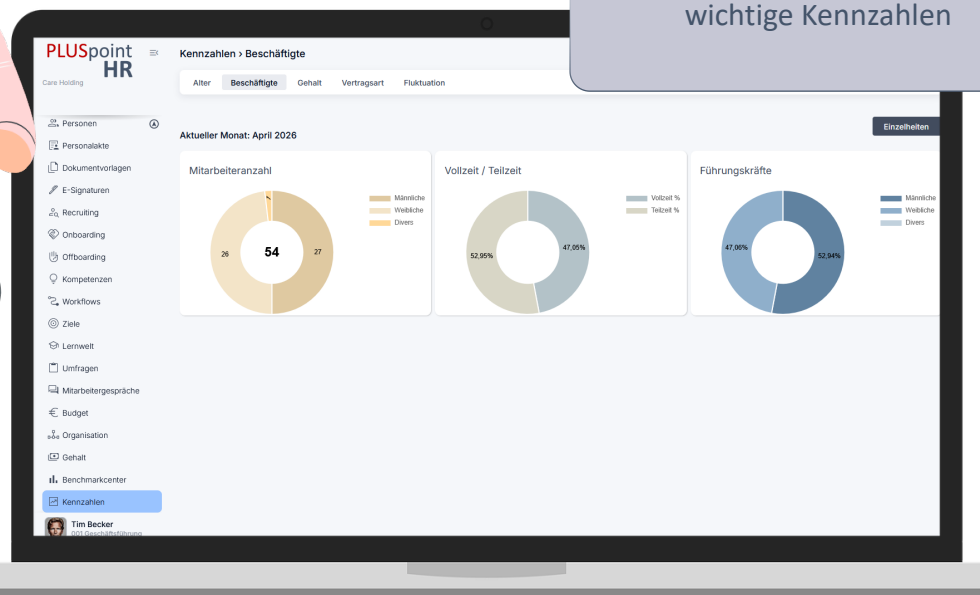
wichtige Kennzahlen

PLUSpoint HR
Care Holding

Personen
Personalakte
Dokumentvorlagen
E-Signaturen
Recruiting
Onboarding
Offboarding
Kompetenzen
Workflows
Ziele
Lernwelt
Umfragen
Mitarbeitergespräche
Budget
Organisation
Gehalt
Benchmarkcenter
Kennzahlen
Tim Becker
001 Geschäftsführung

Kennzahlen › Beschäftigte

Alter | Beschäftigte | Gehalt | Vertragsart | Fluktuation

Aktueller Monat: April 2026

Einzelheiten

Mitarbeiteranzahl
26
54
27
1
Männliche
Weibliche
Divers

Vollzeit / Teilzeit
52,95%
47,05%
Vollzeit %
Teilzeit %

Führungskräfte
47,06%
52,94%
Männliche
Weibliche
Divers